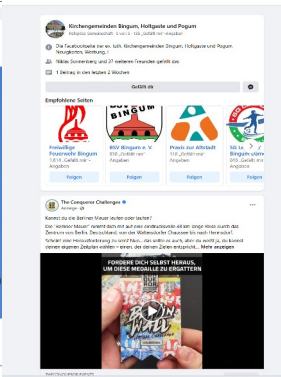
Kirchengemeinden Bingum, Holtgaste und Pogum
Religiöse Gemeinschaft · 8 von 5 · 136 „Gefällt mir"-Angaben

Die Facebookseite der ev. luth. Kirchengemeinden Bingum, Holtgaste und Pogum. Neuigkeiten, Werbung, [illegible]

Niklas Sonnenberg und 27 weiteren Freunden gefällt das

1 Beitrag in den letzten 2 Wochen

Gefällt dir

Empfohlene Seiten

BSV BINGUM

Freiwillige Feuerwehr Bingum
1.818 „Gefällt mir"-Angaben
Folgen

BSV Bingum e. V.
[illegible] „Gefällt mir"-Angaben
Folgen

Praxis zur Altstadt
510 „Gefällt mir"-Angaben
Folgen

SG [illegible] Bingum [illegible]
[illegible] „Gefällt mir"-Angaben
Folgen

The Conqueror Challenges
Anzeige

Kannst du die Berliner Mauer laufen oder laufen?

Die "Berliner Mauer" nimmt dich mit auf eine denkwürdige 48 km lange Reise durch das Zentrum von Berlin. Beschäftigt, von der Waltersdorfer Chaussee bis nach Hennsdorf. Schreib' eine Herausforderung zu und hau... das willst du auch, aber du weißt ja, du kannst deinen eigenen Zeitplan wählen – einen, der deinen Zielen entspricht... Mehr anzeigen

FORDERE DICH SELBST HERAUS, UM DIESE MEDAILLE ZU ERGATTERN

BERLIN WALL